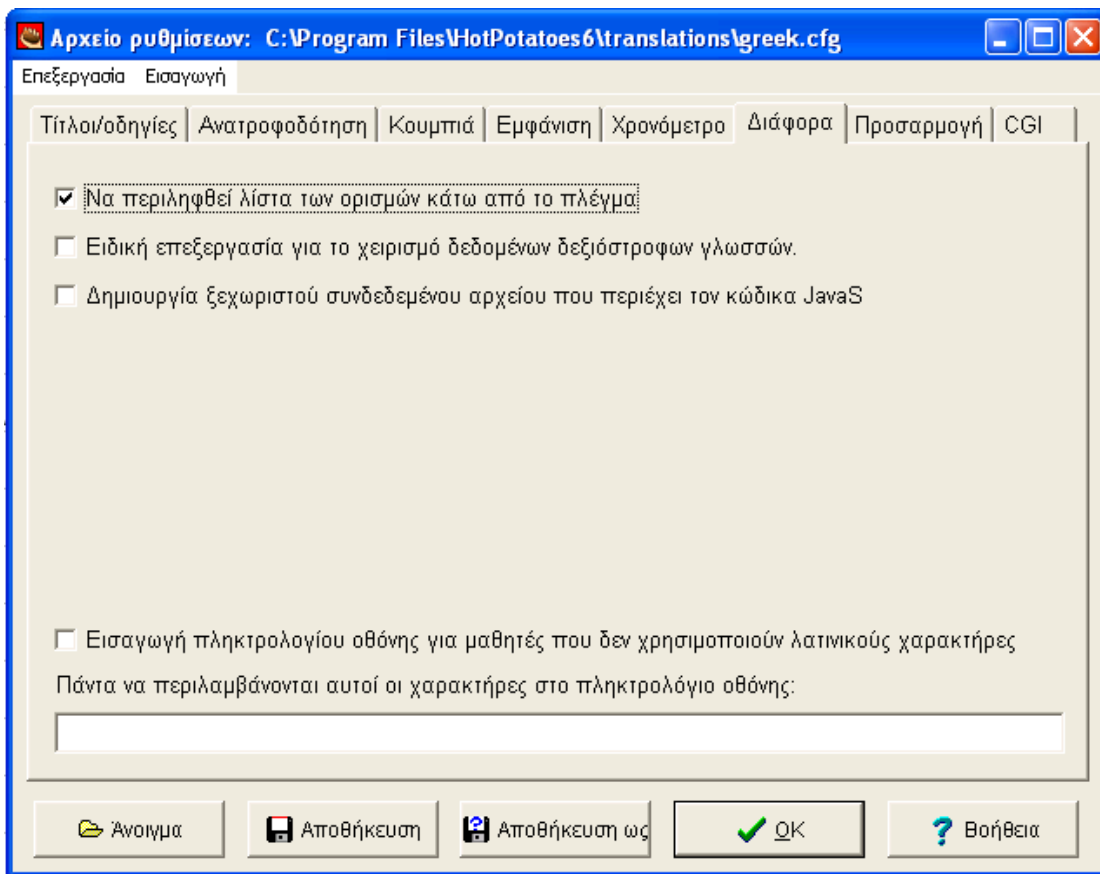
Αρχειο ρυθμίσεων: C:\Program Files\HotPotatoes6\translations\greek.cfg

Επεξεργασία Εισαγωγή

Τίτλοι/οδηγίες | Ανατροφοδότηση | Κουμπιά | Εμφάνιση | Χρονόμετρο | Διάφορα | Προσαρμογή | CGI

☑ Να περιληφθεί λίστα των ορισμών κάτω από το πλέγμα

☐ Ειδική επεξεργασία για το χειρισμό δεδομένων δεξιόστροφων γλωσσών.

☐ Δημιουργία ξεχωριστού συνδεδεμένου αρχείου που περιέχει τον κώδικα JavaS

☐ Εισαγωγή πληκτρολογίου οθόνης για μαθητές που δεν χρησιμοποιούν λατινικούς χαρακτήρες

Πάντα να περιλαμβάνονται αυτοί οι χαρακτήρες στο πληκτρολόγιο οθόνης:

Άνοιγμα | Αποθήκευση | Αποθήκευση ως | OK | Βοήθεια